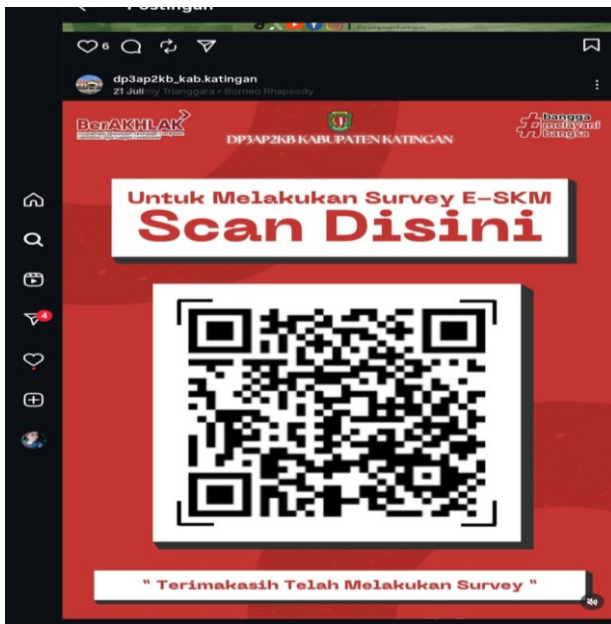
Postingan

6

dp3ap2kb_kab.katingan
21 Juli my Trianggara • Borneo Rhapsody

BerAKHLAK

DP3AP2KB KABUPATEN KATINGAN

#bangga melayani bangsa

Untuk Melakukan Survey E-SKM
Scan Disini

" Terimakasih Telah Melakukan Survey "

4